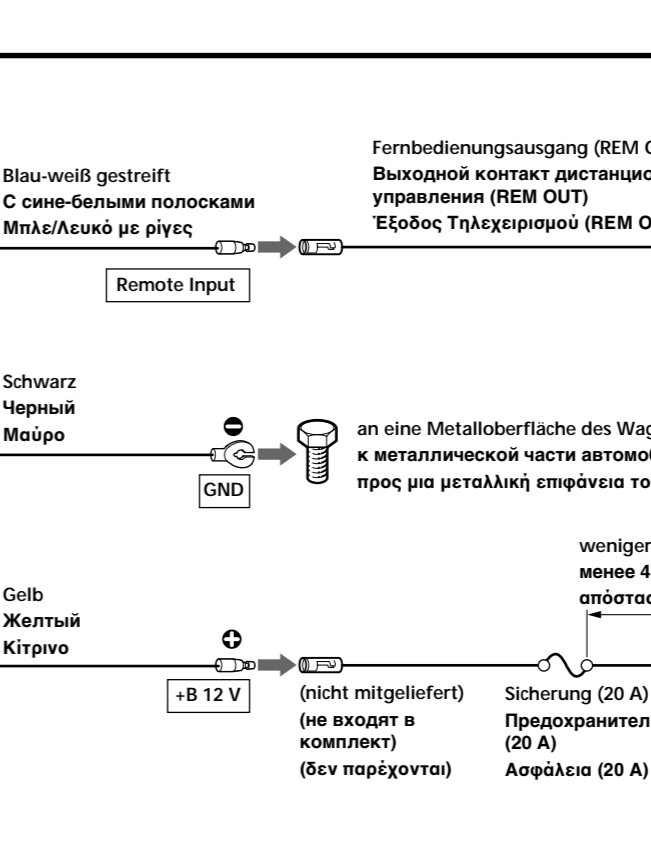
Blau-weiß gestreift
С сине-белыми полосками
Μπλε/Λευκό με ρίγες

Remote Input

Fernbedienungsausgang (REM O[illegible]
Выходной контакт дистанцио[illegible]
управления (REM OUT)
Έξοδος Τηλεχειρισμού (REM O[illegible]

Schwarz
Черный
Μαύρο

GND

an eine Metalloberfläche des Wag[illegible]
к металлической части автомо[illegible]
προς μια μεταλλική επιφάνεια το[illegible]

Gelb
Желтый
Κίτρινο

+B 12 V

(nicht mitgeliefert)
(не входят в комплект)
(δεν παρέχονται)

weniger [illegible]
менее 4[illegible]
απόστασ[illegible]

Sicherung (20 A)
Предохранител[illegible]
(20 A)
Ασφάλεια (20 A)